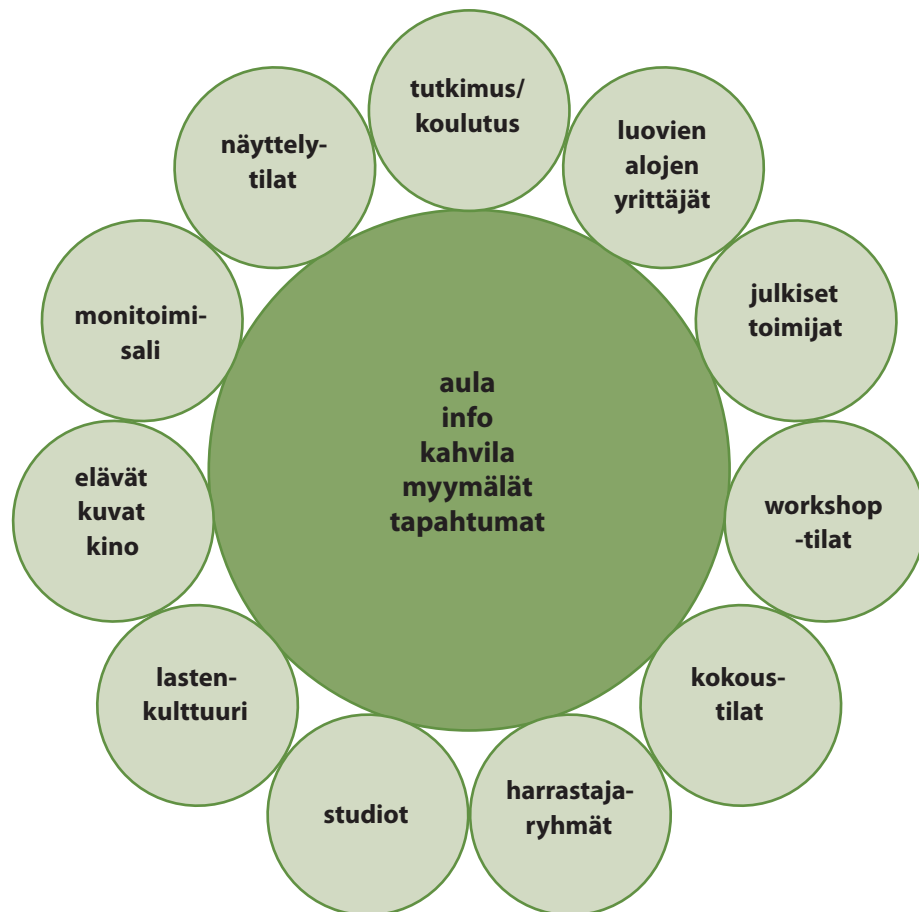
tutkimus/
koulutus

luovien
alojen
yrittäjät

julkiset
toimijat

workshop
-tilat

kokoustilat

harrastajaryhmät

studiot

lastenkulttuuri

elävät
kuvat
kino

monitoimisali

näyttelytilat

aula
info
kahvila
myymälät
tapahtumat